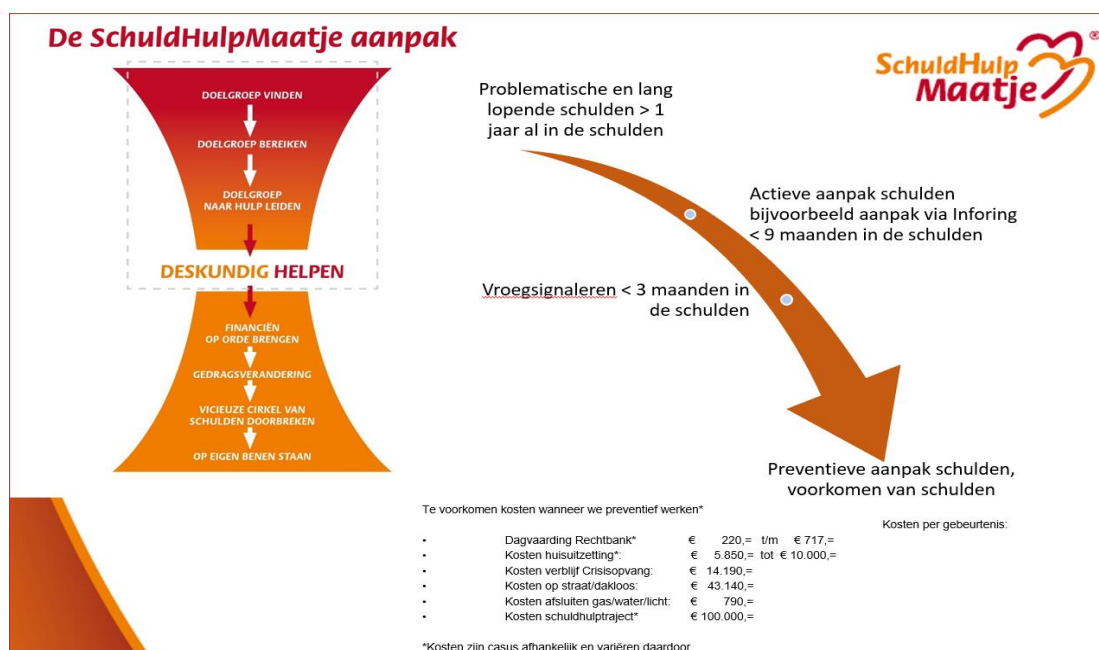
De SchuldHulpMaatje aanpak

SchuldHulp Maatje

DOELGROEP VINDEN
DOELGROEP BEREIKEN
DOELGROEP NAAR HULP LEIDEN
DESKUNDIG HELPEN
FINANCIËN OP ORDE BRENGEN
GEDRAGSVERANDERING
VICIEUZE CIRKEL VAN SCHULDEN DOORBREKEN
OP EIGEN BENEN STAAN

Problematische en lang lopende schulden > 1 jaar al in de schulden

Actieve aanpak schulden bijvoorbeeld aanpak via Inforing < 9 maanden in de schulden

Vroegsignaleren < 3 maanden in de schulden

Preventieve aanpak schulden, voorkomen van schulden

Te voorkomen kosten wanneer we preventief werken*

Kosten per gebeurtenis:

- Dagvaarding Rechtbank* € 220,= t/m € 717,=
- Kosten huisuitzetting*: € 5.850,= tot € 10.000,=
- Kosten verblijf Crisisopvang: € 14.190,=
- Kosten op straat/dakloos: € 43.140,=
- Kosten afsluiten gas/water/licht: € 790,=
- Kosten schuldhulptraject* € 100.000,=

*Kosten zijn casus afhankelijk en variëren daardoor